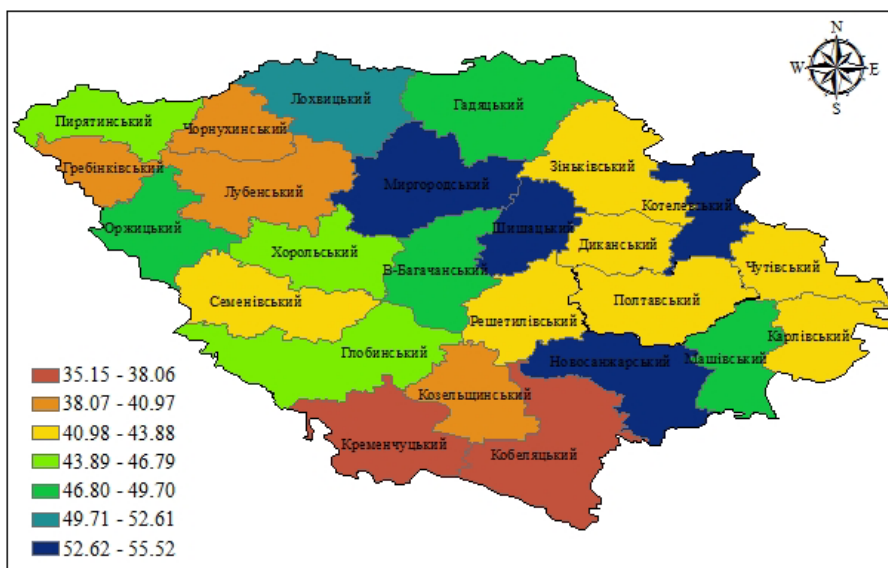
N
W
E
S

Лохвицький
Гадяцький
Пирятинський
Чорнухинський
Гребінківський
Лубенський
Миргородський
Зіньківський
Котелевський
Оржицький
Шишацький
Диканський
Хорольський
В-Багачанський
Чутівський
Семенівський
Полтавський
Решетилівський
Карлівський
Глобинський
Новосанжарський
Машівський
Козельщинський
Кременчуцький
Кобеляцький

35.15 - 38.06
38.07 - 40.97
40.98 - 43.88
43.89 - 46.79
46.80 - 49.70
49.71 - 52.61
52.62 - 55.52